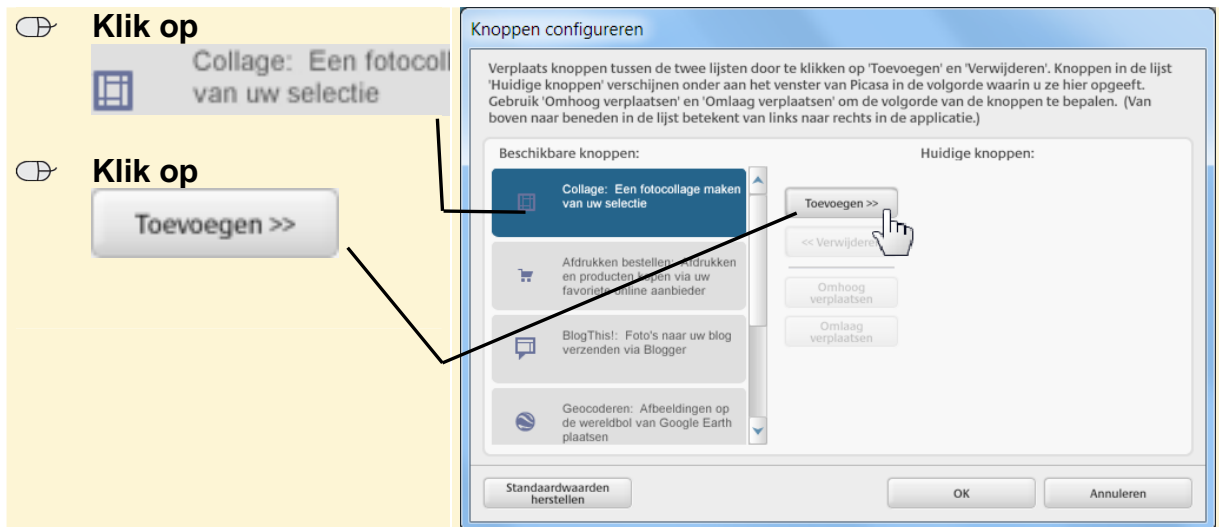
Klik op

Collage: Een fotocoll van uw selectie

Klik op

Toevoegen >>

Knoppen configureren

Verplaats knoppen tussen de twee lijsten door te klikken op 'Toevoegen' en 'Verwijderen'. Knoppen in de lijst 'Huidige knoppen' verschijnen onder aan het venster van Picasa in de volgorde waarin u ze hier opgeeft. Gebruik 'Omhoog verplaatsen' en 'Omlaag verplaatsen' om de volgorde van de knoppen te bepalen. (Van boven naar beneden in de lijst betekent van links naar rechts in de applicatie.)

Beschikbare knoppen:

Huidige knoppen:

Collage: Een fotocollage maken van uw selectie

Afdrukken bestellen: Afdrukken en producten kopen via uw favoriete online aanbieder

BlogThis!: Foto's naar uw blog verzenden via Blogger

Geocoderen: Afbeeldingen op de wereldbol van Google Earth plaatsen

Toevoegen >>

<< Verwijderen

Omhoog verplaatsen

Omlaag verplaatsen

Standaardwaarden herstellen

OK

Annuleren